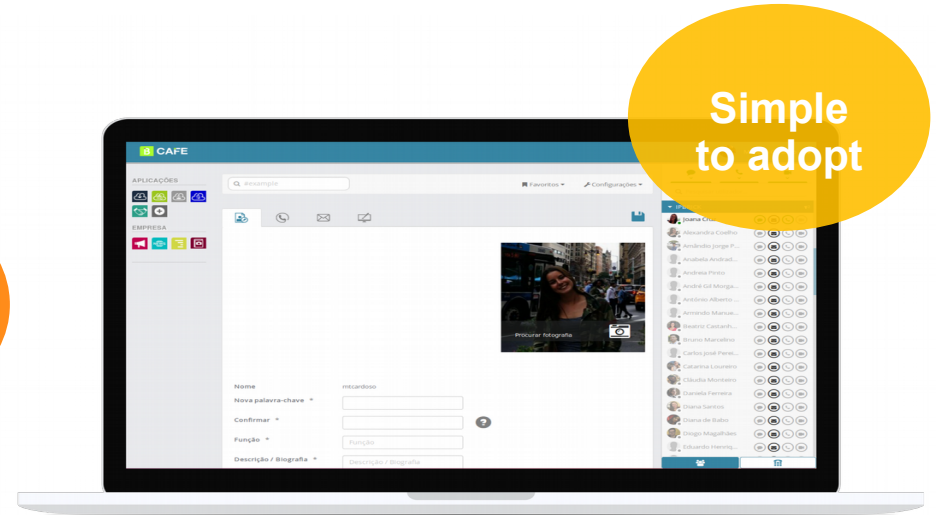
Simple to adopt

CAFE

APLICAÇÕES

EMPRESA

#example

Favoritos

Configurações

Procurar fotografia

Nome

mricardoso

Nova palavra-chave *

Confirmar *

Função *

Função

Descrição / Biografia *

Descrição / Biografia

Joana Cr...

Alexandra Coelho

Amândio Jorge P...

Anabela Andrad...

Andreia Pinto

André Gil Morga...

António Alberto ...

Armindo Manue...

Beatriz Castanh...

Bruno Marcelino

Carlos José Perei...

Catarina Loureiro

Cláudia Monteiro

Daniela Ferreira

Diana Santos

Diana de Batio

Diogo Magalhães

Eduardo Henriq...